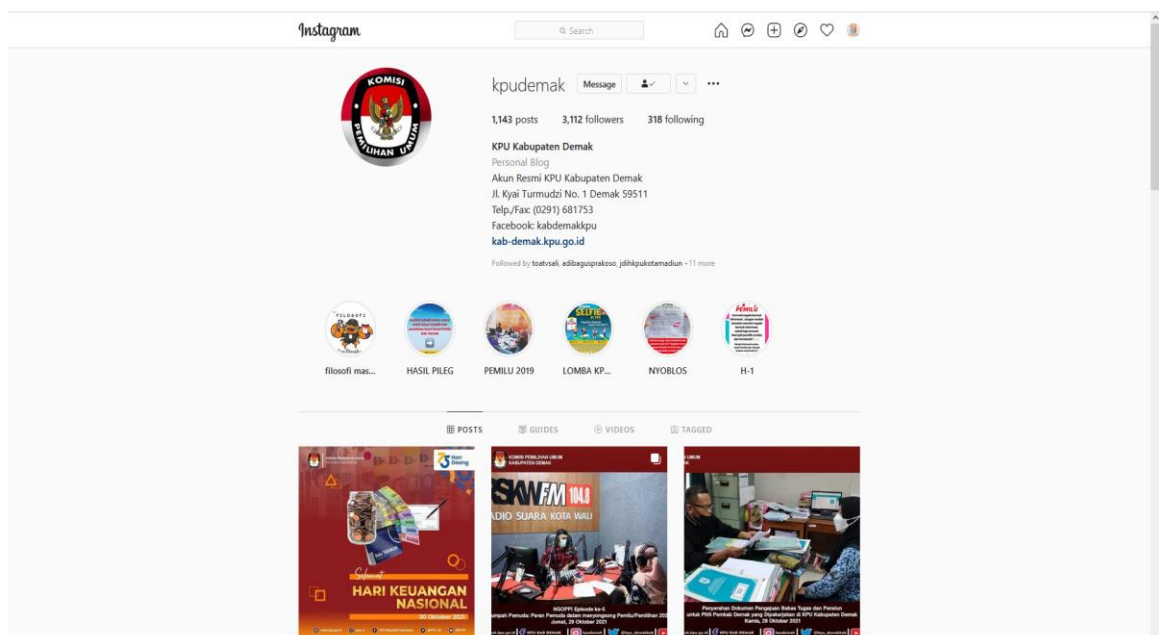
Instagram

Search

KOMISI PEMILIHAN UMUM

kpudemak Message

1,143 posts 3,112 followers 318 following

KPU Kabupaten Demak
Personal Blog
Akun Resmi KPU Kabupaten Demak
Jl. Kyai Turmudzi No. 1 Demak 59511
Telp./Fax: (0291) 681753
Facebook: kabdemakkpu
kab-demak.kpu.go.id

Followed by toatvsali, adibagusprakoso, jdihkpukotamadiun + 11 more

filosofi mas... HASIL PILEG PEMILU 2019 LOMBA KP... NYOBLOS H-1

POSTS GUIDES VIDEOS TAGGED

Selamat HARI KEUANGAN NASIONAL 30 Oktober 2021

KOMISI PEMILIHAN UMUM KABUPATEN DEMAK
SKW FM 104.8 RADIO SUARA KOTA WALI
NGOPPI Episode ke-5
Jumat, 29 Oktober 2021

Penyerahan Dokumen Pengajuan Bebas Tugas dan Pensiun untuk PNS Pemkab Demak yang Diperbantukan di KPU Kabupaten Demak
Kamis, 28 Oktober 2021